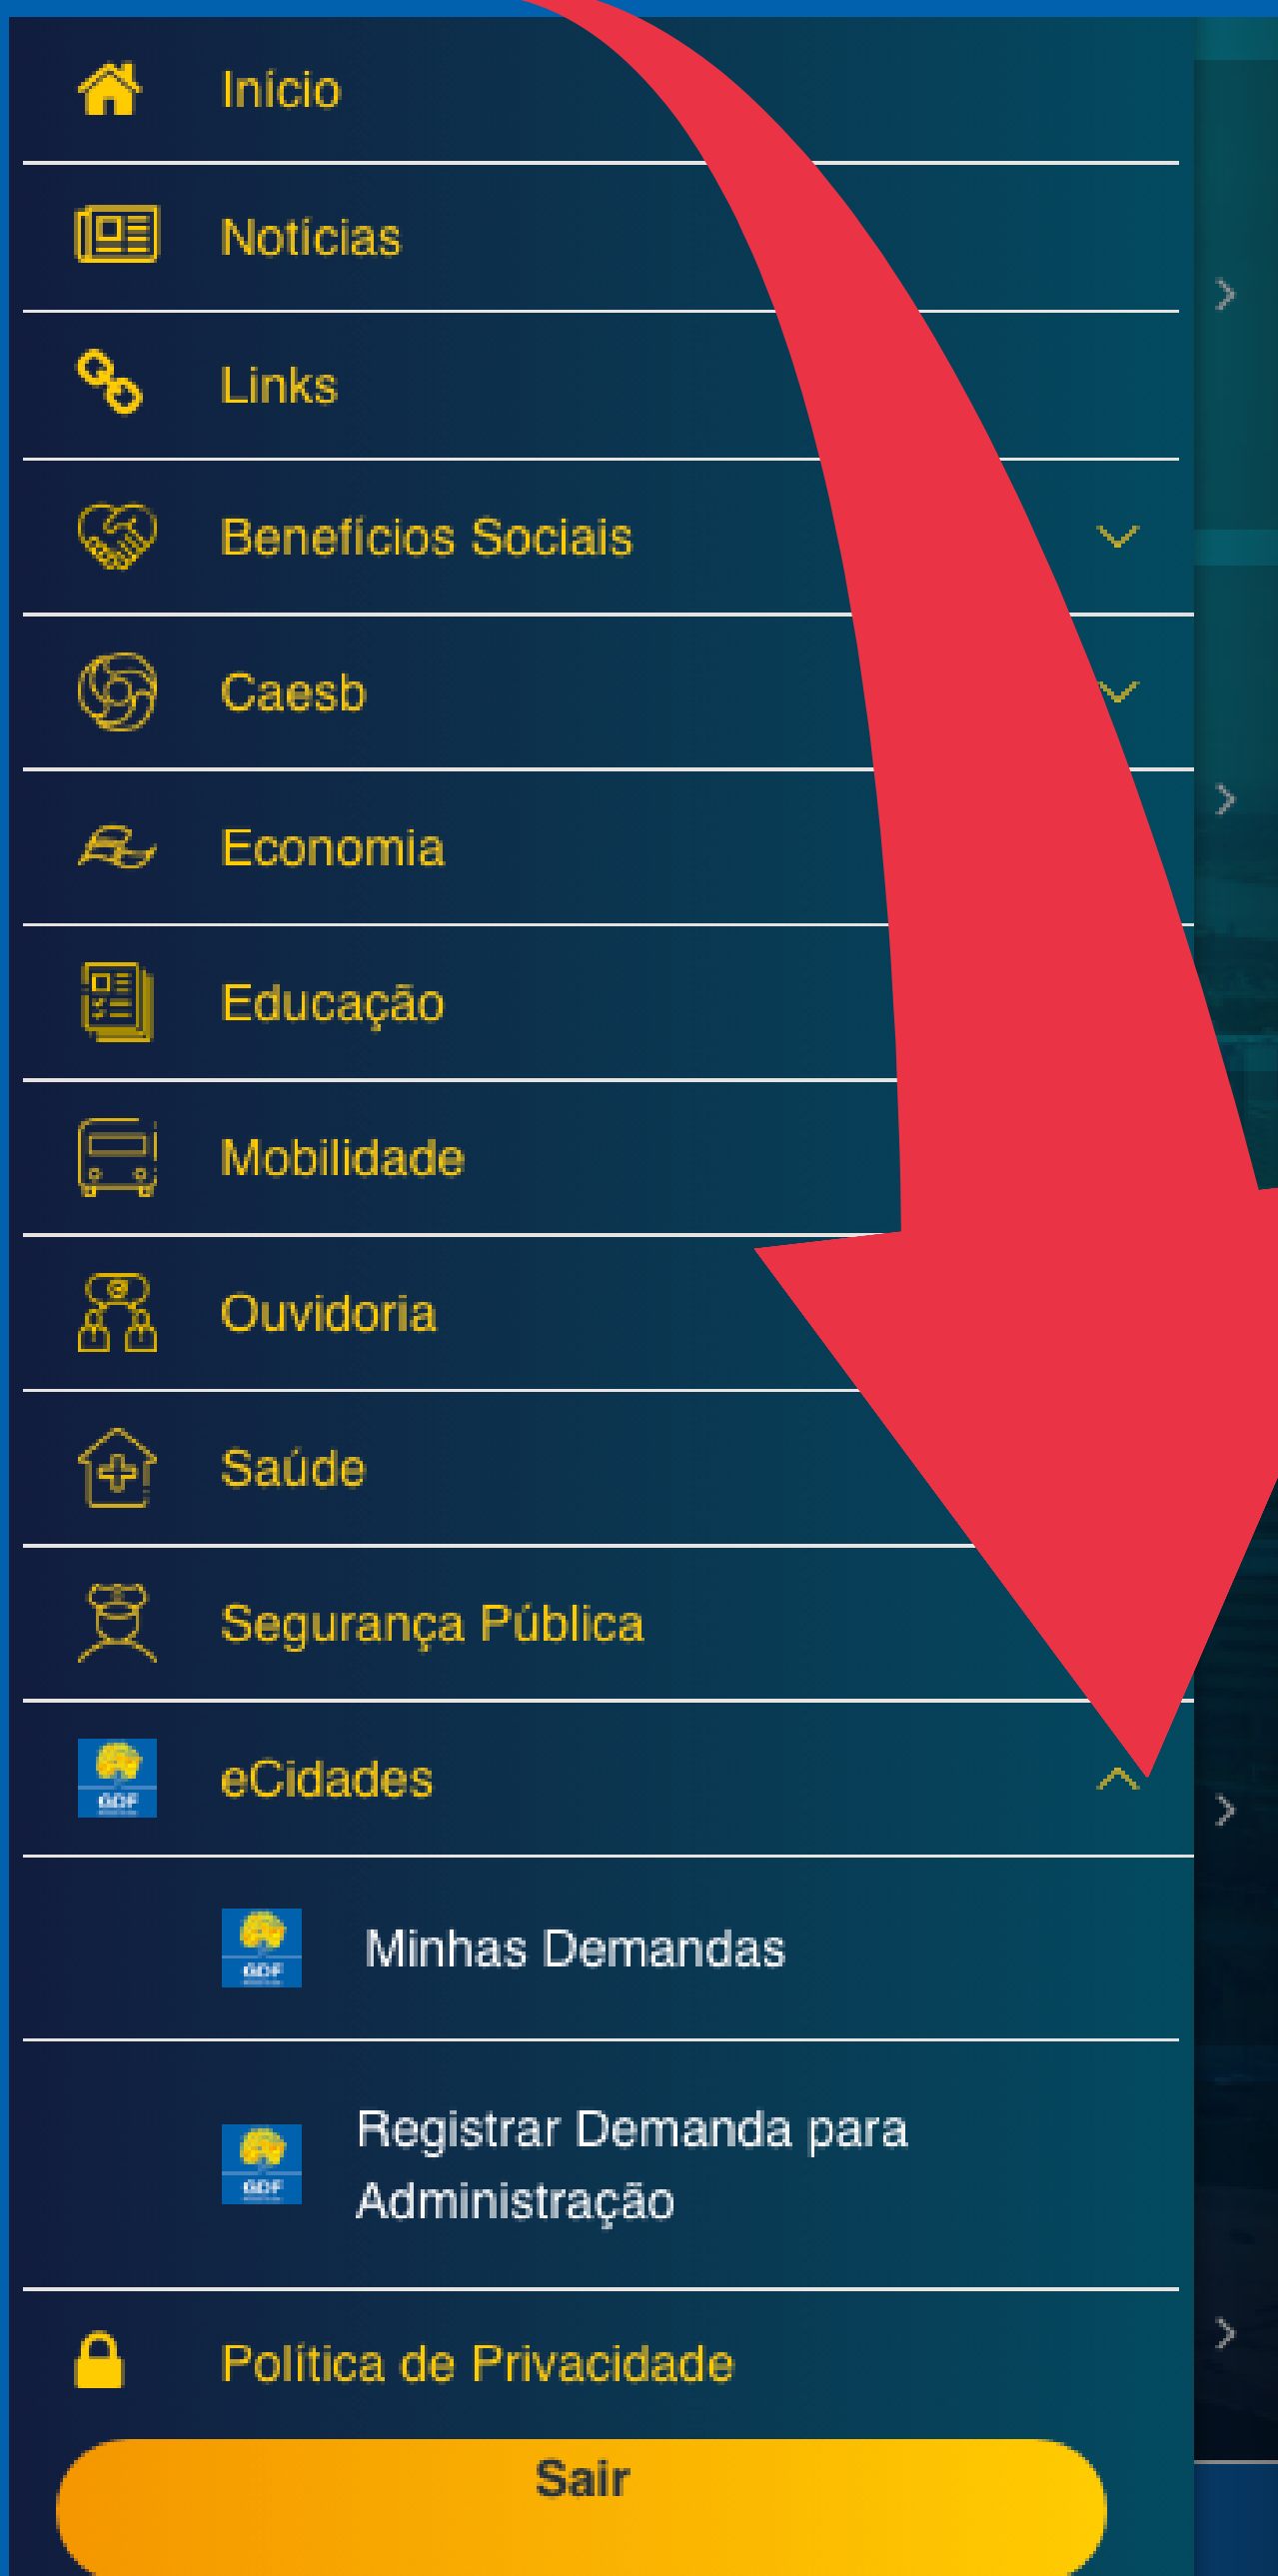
Início

Notícias

Links

Benefícios Sociais

Caesb

Economia

Educação

Mobilidade

Ouvidoria

Saúde

Segurança Pública

GDF
eCidades

GDF
Minhas Demandas

GDF
Registrar Demanda para Administração

Política de Privacidade

Sair